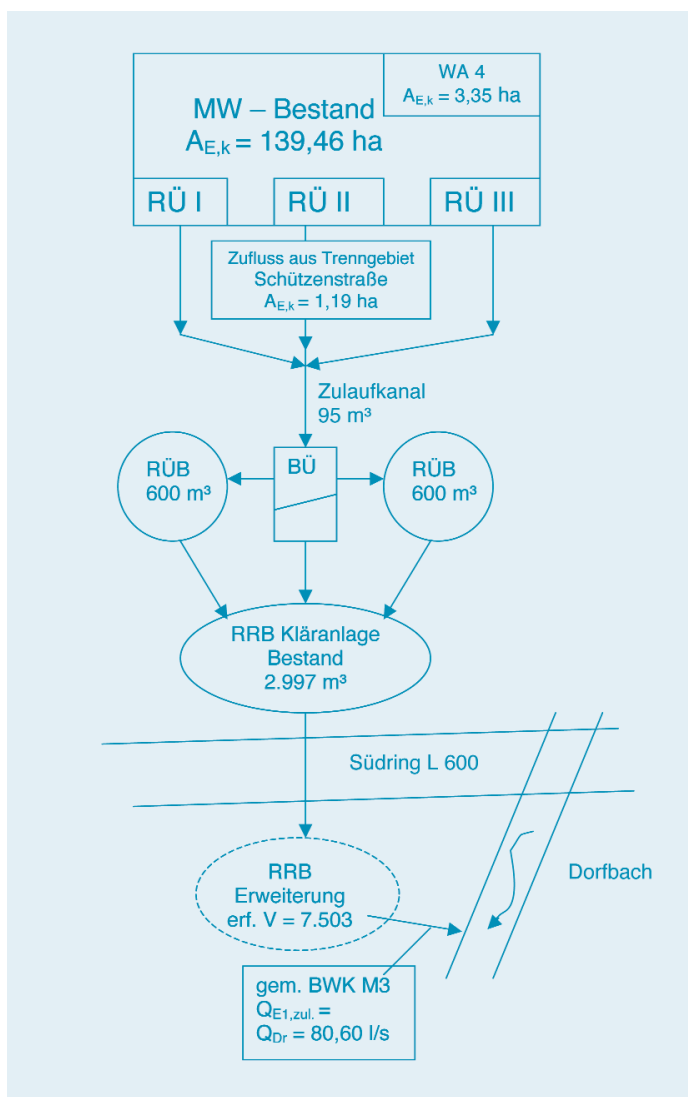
WA 4
$A_{E,k}$ = 3,35 ha

MW – Bestand
$A_{E,k}$ = 139,46 ha

RÜ I

RÜ II

RÜ III

Zufluss aus Trenngebiet Schützenstraße
$A_{E,k}$ = 1,19 ha

Zulaufkanal
95 m³

RÜB
600 m³

BÜ

RÜB
600 m³

RRB Kläranlage Bestand
2.997 m³

Südring L 600

RRB
Erweiterung
erf. V = 7.503

Dorfbach

gem. BWK M3
$Q_{E1,zul.}$ =
$Q_{Dr}$ = 80,60 l/s